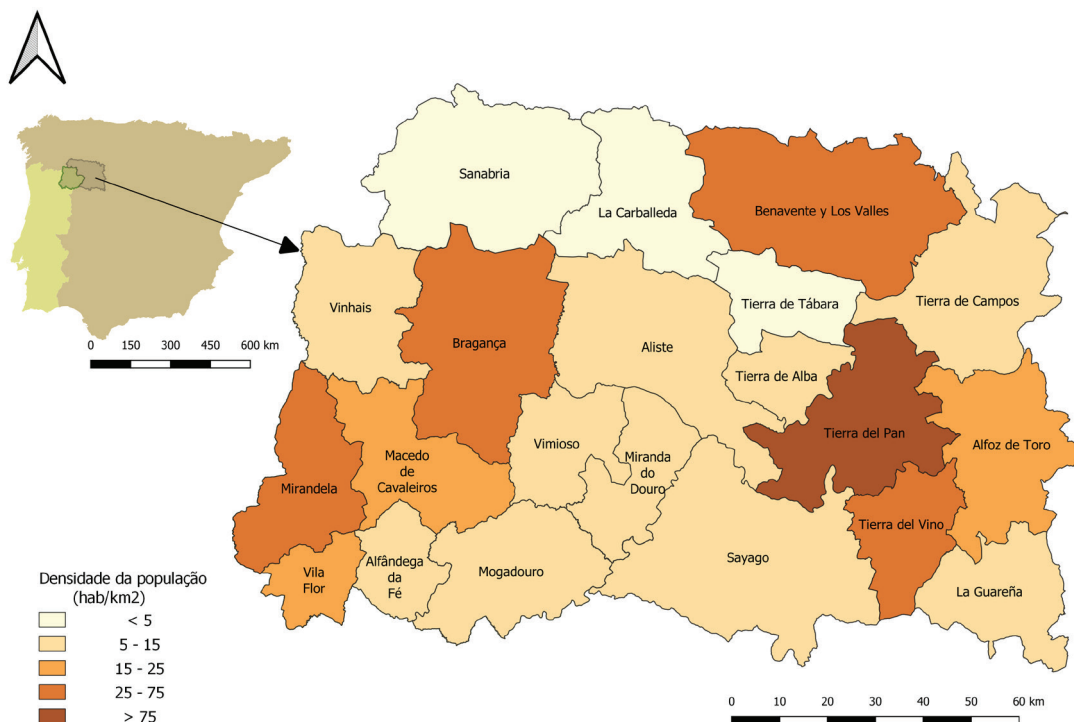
0 150 300 450 600 km

Sanabria

La Carballeda

Benavente y Los Valles

Vinhais

Bragança

Tierra de Tábara

Tierra de Campos

Aliste

Tierra de Alba

Tierra del Pan

Alfoz de Toro

Vimioso

Miranda do Douro

Macedo de Cavaleiros

Mirandela

Tierra del Vino

Sayago

Vila Flor

Alfândega da Fé

Mogadouro

La Guareña

Densidade da população (hab/km2)
< 5
5 - 15
15 - 25
25 - 75
> 75

0 10 20 30 40 50 60 km